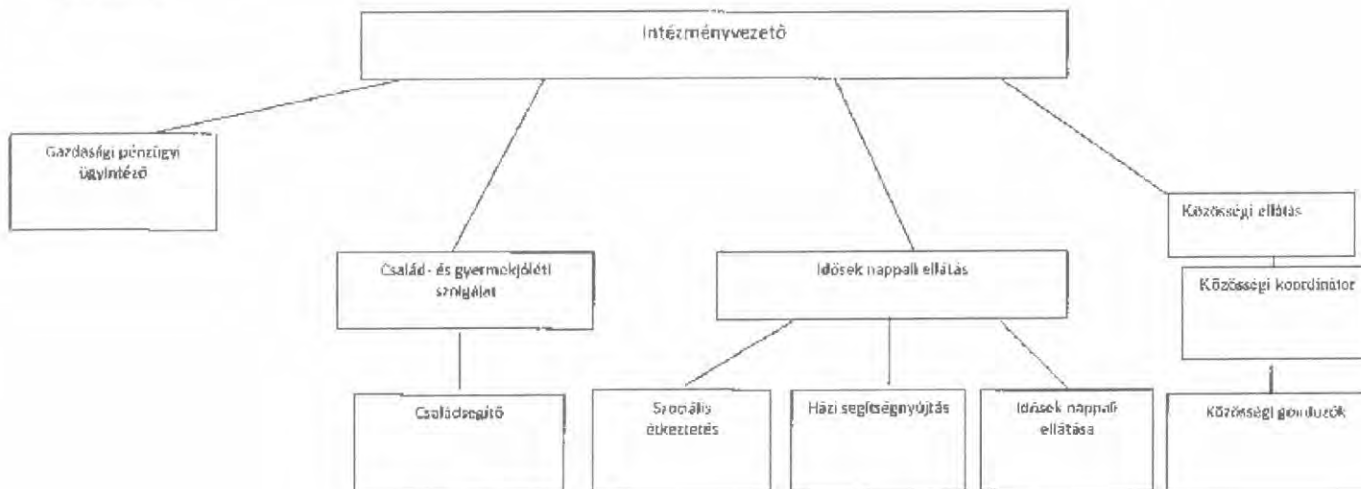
Intézményvezető

Gazdasági pénzügyi ügyintéző

Család- és gyermekjóléti szolgálat

Idősek nappali ellátás

Közösségi ellátás

Közösségi koordinátor

Családsegítő

Szociális étkeztetés

Házi segítségnyújtás

Idősek nappali ellátása

Közösségi gondozók